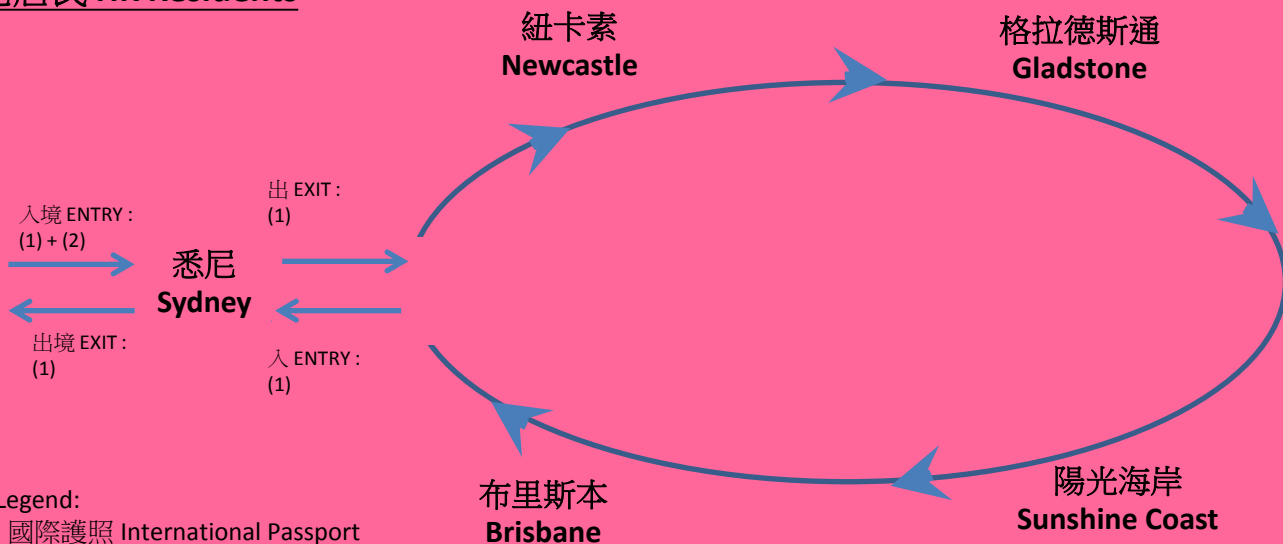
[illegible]居民 HK Residents

紐卡素
Newcastle

格拉德斯通
Gladstone

入境 ENTRY :
(1) + (2)

出 EXIT :
(1)

悉尼
Sydney

出境 EXIT :
(1)

入 ENTRY :
(1)

布里斯本
Brisbane

陽光海岸
Sunshine Coast

Legend:
國際護照 International Passport